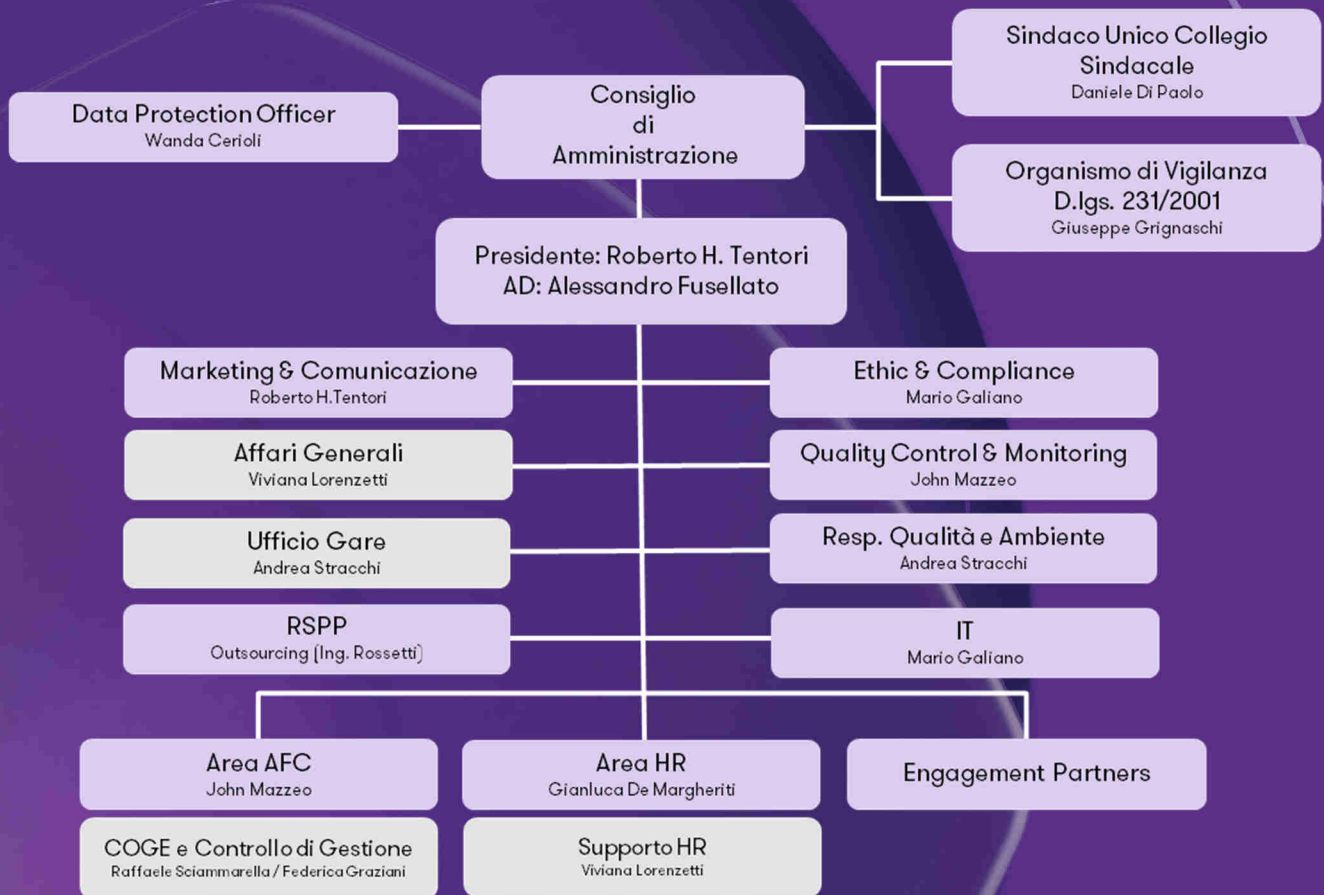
Data Protection Officer
Wanda Cerioli

Consiglio
di
Amministrazione

Sindaco Unico Collegio Sindacale
Daniele Di Paolo

Organismo di Vigilanza
D.lgs. 231/2001
Giuseppe Grignaschi

Presidente: Roberto H. Tentori
AD: Alessandro Fusellato

Marketing & Comunicazione
Roberto H.Tentori

Ethic & Compliance
Mario Galiano

Affari Generali
Viviana Lorenzetti

Quality Control & Monitoring
John Mazzeo

Ufficio Gare
Andrea Stracchi

Resp. Qualità e Ambiente
Andrea Stracchi

RSPP
Outsourcing (Ing. Rossetti)

IT
Mario Galiano

Area AFC
John Mazzeo

Area HR
Gianluca De Margheriti

Engagement Partners

COGE e Controllo di Gestione
Raffaele Sciammarella / Federica Graziani

Supporto HR
Viviana Lorenzetti